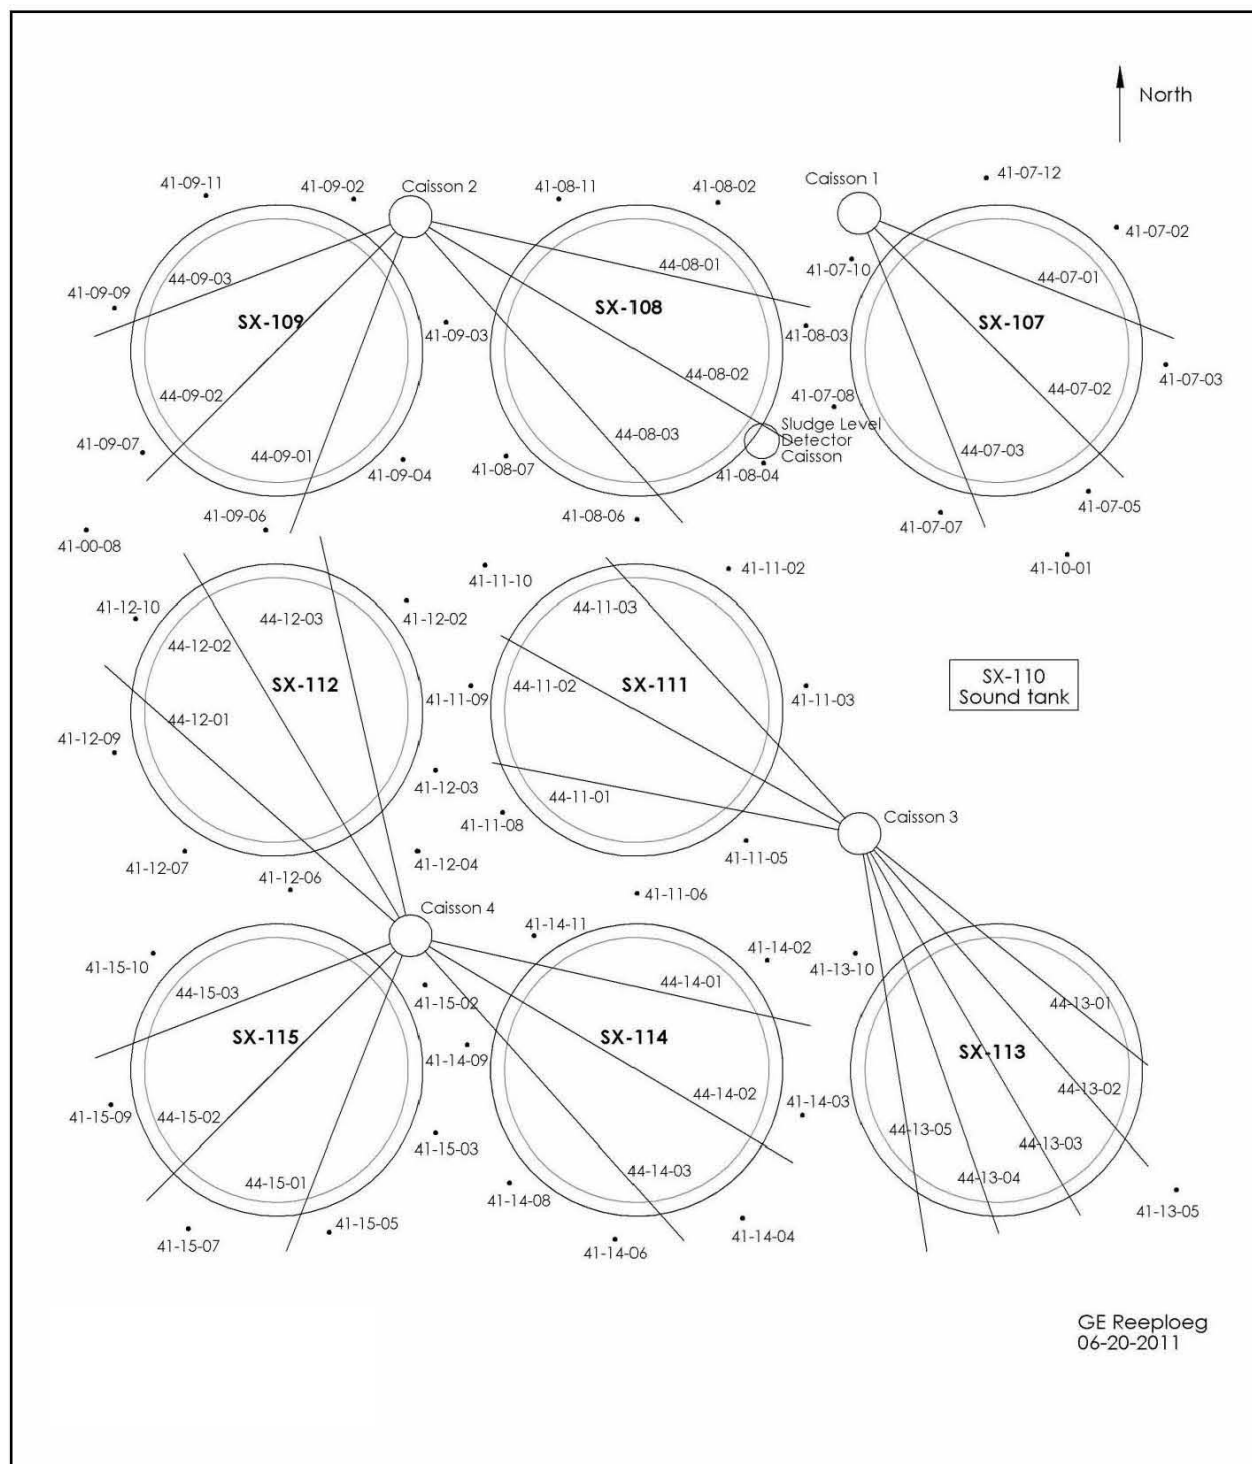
North

41-09-11
41-09-02
Caisson 2
41-08-11
41-08-02
Caisson 1
41-07-12
41-07-02
44-09-03
41-09-09
SX-109
44-08-01
41-07-10
44-07-01
41-09-03
SX-108
41-08-03
SX-107
41-07-03
44-09-02
44-08-02
41-07-08
44-07-02
41-09-07
44-09-01
44-08-03
Sludge Level Detector Caisson
44-07-03
41-09-04
41-08-07
41-08-04
41-07-05
41-09-06
41-08-06
41-07-07
41-00-08
41-11-10
41-11-02
41-10-01
41-12-10
44-12-03
41-12-02
44-11-03
44-12-02
SX-112
44-11-02
SX-111
SX-110 Sound tank
41-11-09
41-11-03
44-12-01
41-12-09
41-12-03
44-11-01
41-11-08
Caisson 3
41-12-04
41-11-05
41-12-07
41-12-06
41-11-06
Caisson 4
41-14-11
41-14-02
41-13-10
41-15-10
44-15-03
44-14-01
41-15-02
44-13-01
SX-115
SX-114
SX-113
41-14-09
44-13-02
44-14-02
41-15-09
44-15-02
41-14-03
44-13-05
41-15-03
44-13-03
44-14-03
44-13-04
44-15-01
41-14-08
41-13-05
41-15-05
41-15-07
41-14-06
41-14-04

GE Reeploeg
06-20-2011